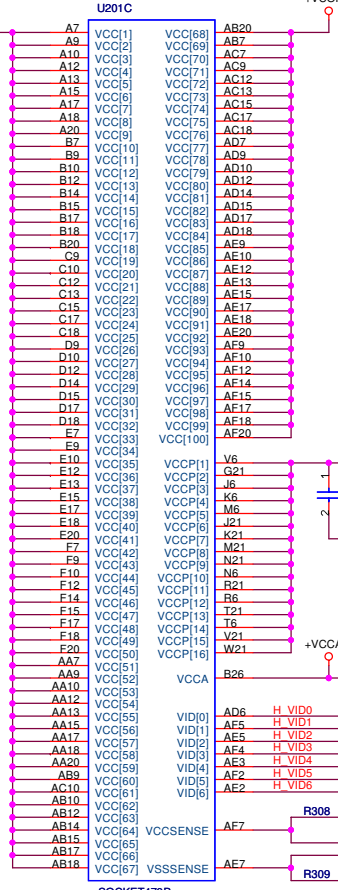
U201C

+VCC

A7 VCC[1]
A9 VCC[2]
A10 VCC[3]
A12 VCC[4]
A13 VCC[5]
A15 VCC[6]
A17 VCC[7]
A18 VCC[8]
A20 VCC[9]
B7 VCC[10]
B9 VCC[11]
B10 VCC[12]
B12 VCC[13]
B14 VCC[14]
B15 VCC[15]
B17 VCC[16]
B18 VCC[17]
B20 VCC[18]
C9 VCC[19]
C10 VCC[20]
C12 VCC[21]
C13 VCC[22]
C15 VCC[23]
C17 VCC[24]
C18 VCC[25]
D9 VCC[26]
D10 VCC[27]
D12 VCC[28]
D14 VCC[29]
D15 VCC[30]
D17 VCC[31]
D18 VCC[32]
E7 VCC[33]
E9 VCC[34]
E10 VCC[35]
E12 VCC[36]
E13 VCC[37]
E15 VCC[38]
E17 VCC[39]
E18 VCC[40]
E20 VCC[41]
F7 VCC[42]
F9 VCC[43]
F10 VCC[44]
F12 VCC[45]
F14 VCC[46]
F15 VCC[47]
F17 VCC[48]
F18 VCC[49]
F20 VCC[50]
AA7 VCC[51]
AA9 VCC[52]
AA10 VCC[53]
AA12 VCC[54]
AA13 VCC[55]
AA15 VCC[56]
AA17 VCC[57]
AA18 VCC[58]
AA20 VCC[59]
AB9 VCC[60]
AC10 VCC[61]
AB10 VCC[62]
AB12 VCC[63]
AB14 VCC[64]
AB15 VCC[65]
AB17 VCC[66]
AB18 VCC[67]

VCC[68] AB20
VCC[69] AB7
VCC[70] AC7
VCC[71] AC9
VCC[72] AC12
VCC[73] AC13
VCC[74] AC15
VCC[75] AC17
VCC[76] AC18
VCC[77] AD7
VCC[78] AD9
VCC[79] AD10
VCC[80] AD12
VCC[81] AD14
VCC[82] AD15
VCC[83] AD17
VCC[84] AD18
VCC[85] AE9
VCC[86] AE10
VCC[87] AE12
VCC[88] AE13
VCC[89] AE15
VCC[90] AE17
VCC[91] AE18
VCC[92] AE20
VCC[93] AF9
VCC[94] AF10
VCC[95] AF12
VCC[96] AF14
VCC[97] AF15
VCC[98] AF17
VCC[99] AF18
VCC[100] AF20
VCCP[1] V6
VCCP[2] G21
VCCP[3] J6
VCCP[4] K6
VCCP[5] M6
VCCP[6] J21
VCCP[7] K21
VCCP[8] M21
VCCP[9] N21
VCCP[10] N6
VCCP[11] R21
VCCP[12] R6
VCCP[13] T21
VCCP[14] T6
VCCP[15] V21
VCCP[16] W21
VCCA B26
VID[0] AD6 H_VID0
VID[1] AF5 H_VID1
VID[2] AE5 H_VID2
VID[3] AF4 H_VID3
VID[4] AE3 H_VID4
VID[5] AF2 H_VID5
VID[6] AE2 H_VID6
VCCSENSE AF7
VSSSENSE AE7

1
2
+VCCA
R308
R309
SOCKET479P